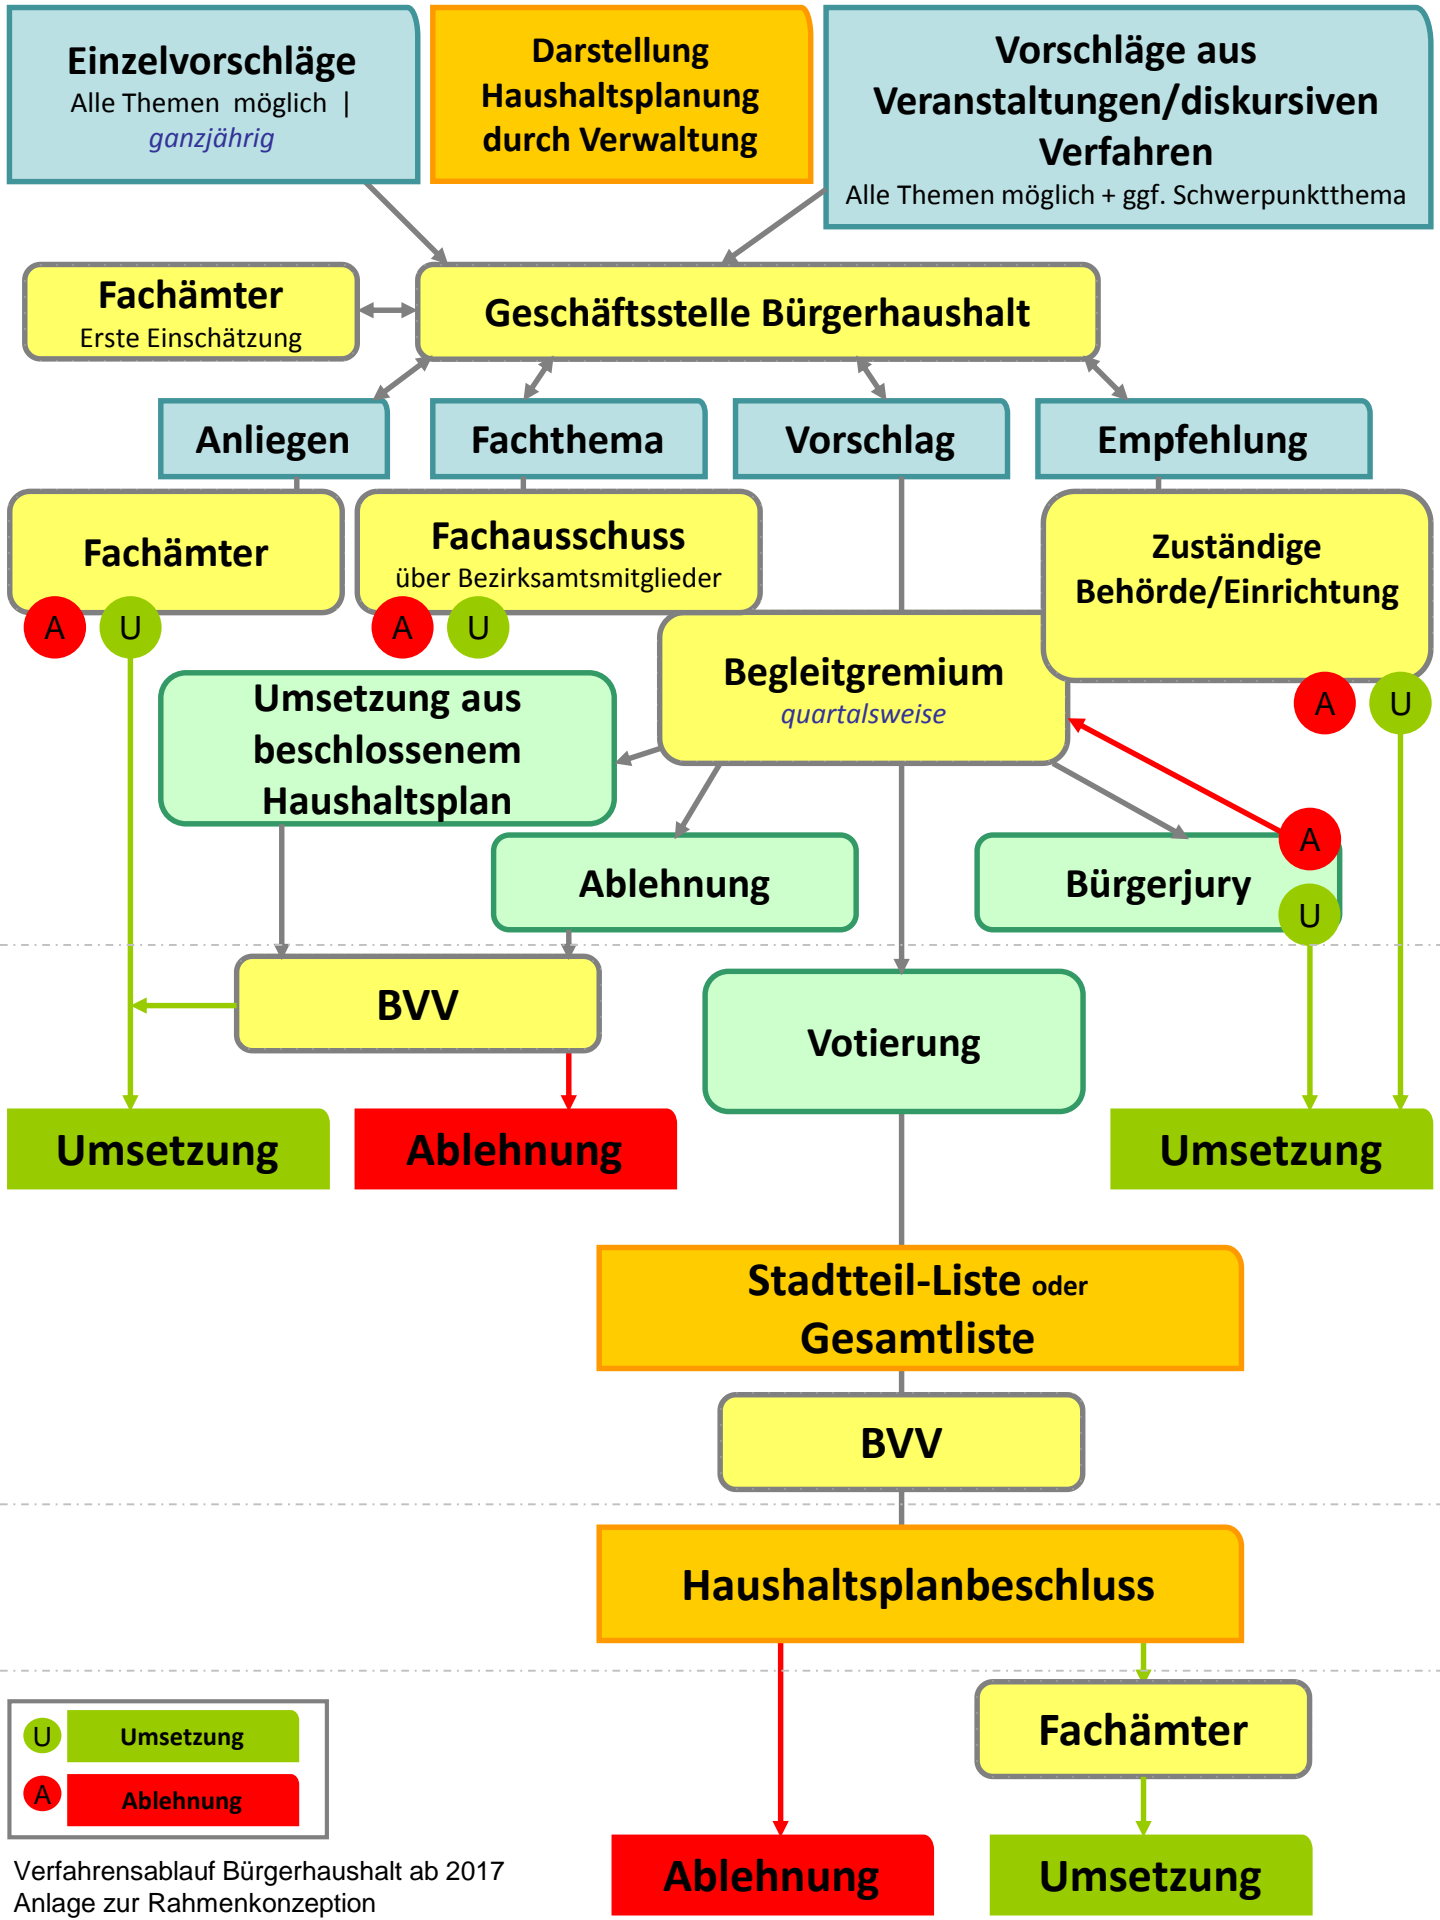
Einzelvorschläge
Alle Themen möglich | ganzjährig

Darstellung Haushaltsplanung durch Verwaltung

Vorschläge aus Veranstaltungen/diskursiven Verfahren
Alle Themen möglich + ggf. Schwerpunktthema

Fachämter
Erste Einschätzung

Geschäftsstelle Bürgerhaushalt

Anliegen

Fachthema

Vorschlag

Empfehlung

Fachämter

A U

Fachausschuss
über Bezirksamtsmitglieder

A U

Zuständige Behörde/Einrichtung

A U

Begleitgremium
quartalsweise

Umsetzung aus beschlossenem Haushaltsplan

Ablehnung

Bürgerjury

A U

BVV

Votierung

Umsetzung

Ablehnung

Umsetzung

Stadtteil-Liste oder Gesamtliste

BVV

Haushaltsplanbeschluss

Fachämter

U Umsetzung
A Ablehnung

Ablehnung

Umsetzung

Verfahrensablauf Bürgerhaushalt ab 2017
Anlage zur Rahmenkonzeption